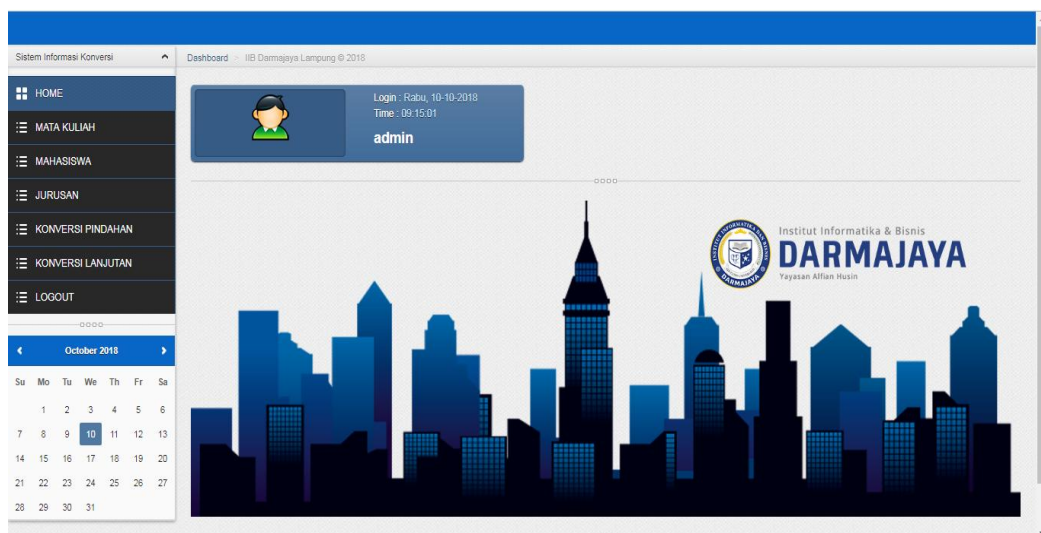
Sistem Informasi Konversi

HOME
MATA KULIAH
MAHASISWA
JURUSAN
KONVERSI PINDAHAN
KONVERSI LANJUTAN
LOGOUT

October 2018

| Su | Mo | Tu | We | Th | Fr | Sa |
|---|---|---|---|---|---|---|
| | 1 | 2 | 3 | 4 | 5 | 6 |
| 7 | 8 | 9 | 10 | 11 | 12 | 13 |
| 14 | 15 | 16 | 17 | 18 | 19 | 20 |
| 21 | 22 | 23 | 24 | 25 | 26 | 27 |
| 28 | 29 | 30 | 31 | | | |

Dashboard > IIB Darmajaya Lampung © 2018

Login : Rabu, 10-10-2018
Time : 09:15:01
admin

Institut Informatika & Bisnis
DARMAJAYA
Yayasan Alfian Husin